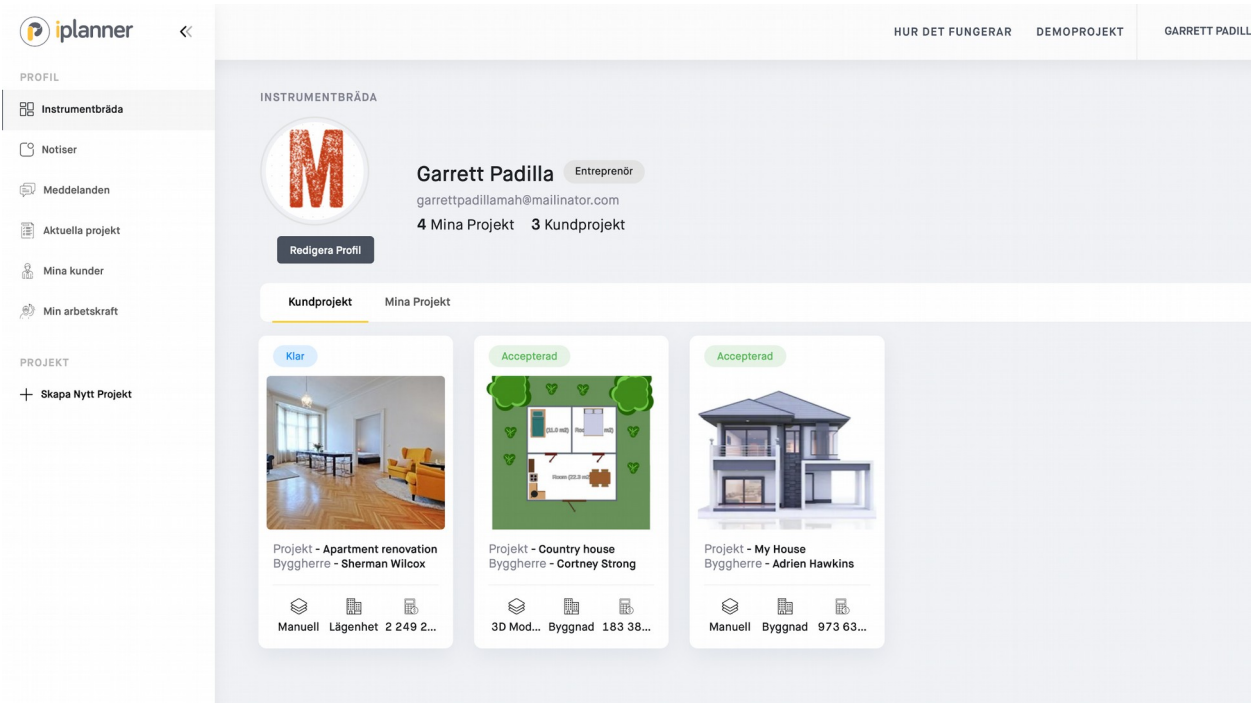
iplanner

PROFIL

Instrumentbräda

Notiser

Meddelanden

Aktuella projekt

Mina kunder

Min arbetskraft

PROJEKT

Skapa Nytt Projekt

HUR DET FUNGERAR DEMOPROJEKT GARRETT PADILL

INSTRUMENTBRÄDA

M

Redigera Profil

Garrett Padilla Entreprenör

garrettpadillamah@mailinator.com

4 Mina Projekt 3 Kundprojekt

Kundprojekt Mina Projekt

Klar

Projekt - Apartment renovation
Byggherre - Sherman Wilcox

Manuell Lägenhet 2 249 2...

Accepterad

(11.0 m2) Ro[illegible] m2)

Room (22.3 m2)

Projekt - Country house
Byggherre - Cortney Strong

3D Mod... Byggnad 183 38...

Accepterad

Projekt - My House
Byggherre - Adrien Hawkins

Manuell Byggnad 973 63...